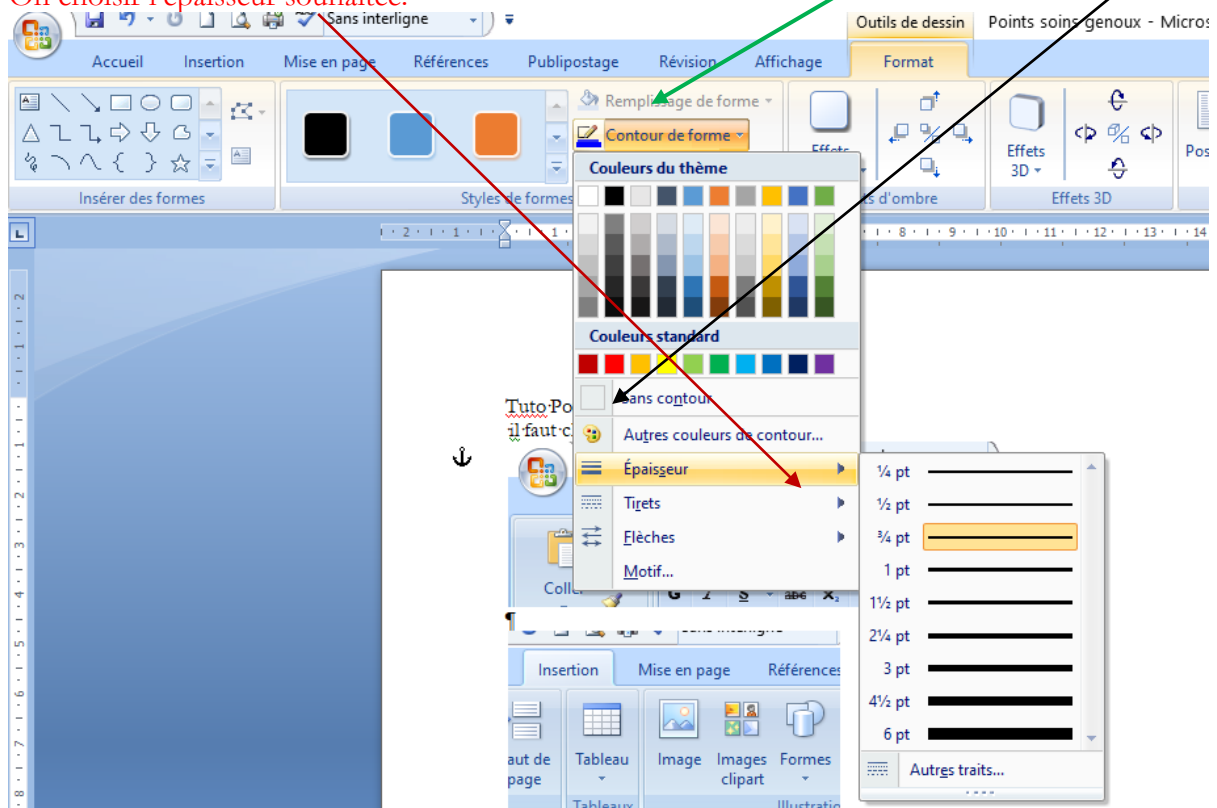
On choisir l'épaisseur souhaitée.

Sans interligne

Outils de dessin | Points soins genoux - Micros

Accueil | Insertion | Mise en page | Références | Publipostage | Révision | Affichage | Format

Remplissage de forme
Contour de forme

Insérer des formes | Styles de formes | d'ombre | Effets 3D

Effets 3D

Pos

Couleurs du thème

Couleurs standard

Sans contour

Autres couleurs de contour...

Épaisseur

Tirets

Flèches

Motif...

¼ pt
½ pt
¾ pt
1 pt
1½ pt
2¼ pt
3 pt
4½ pt
6 pt

Autres traits...

Tuto Po
il faut c

Coller

Insertion | Mise en page | Références

aut de page | Tableau | Image | Images clipart | Formes

Tableaux | Illustratio